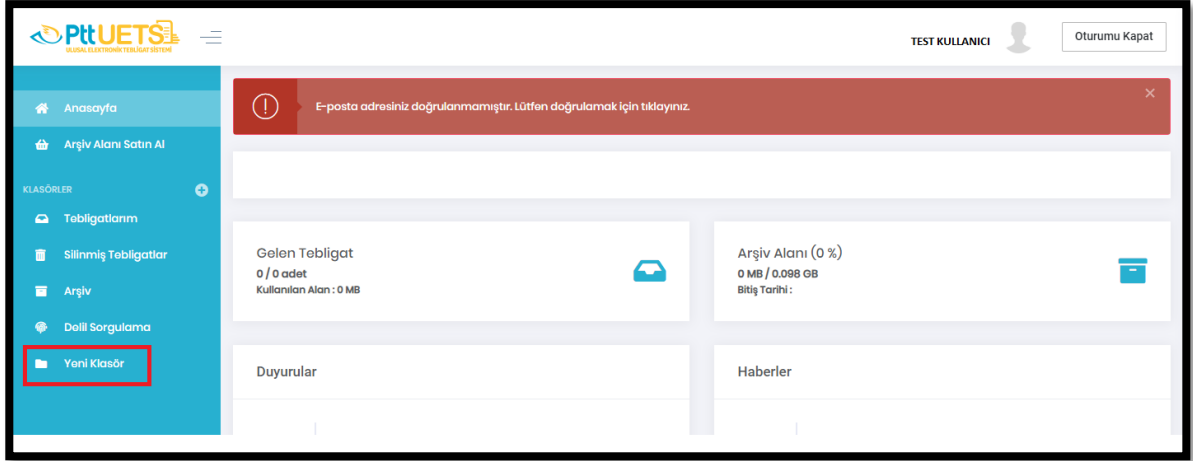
PttUETS
ULUSAL ELEKTRONİK TEBLİGAT SİSTEMİ

TEST KULLANICI
Oturumu Kapat

Anasayfa
Arşiv Alanı Satın Al
KLASÖRLER
Tebligatlarım
Silinmiş Tebligatlar
Arşiv
Delil Sorgulama
Yeni Klasör

E-posta adresiniz doğrulanmamıştır. Lütfen doğrulamak için tıklayınız.
×

Gelen Tebligat
0 / 0 adet
Kullanılan Alan : 0 MB

Arşiv Alanı (0 %)
0 MB / 0,098 GB
Bitiş Tarihi :

Duyurular

Haberler